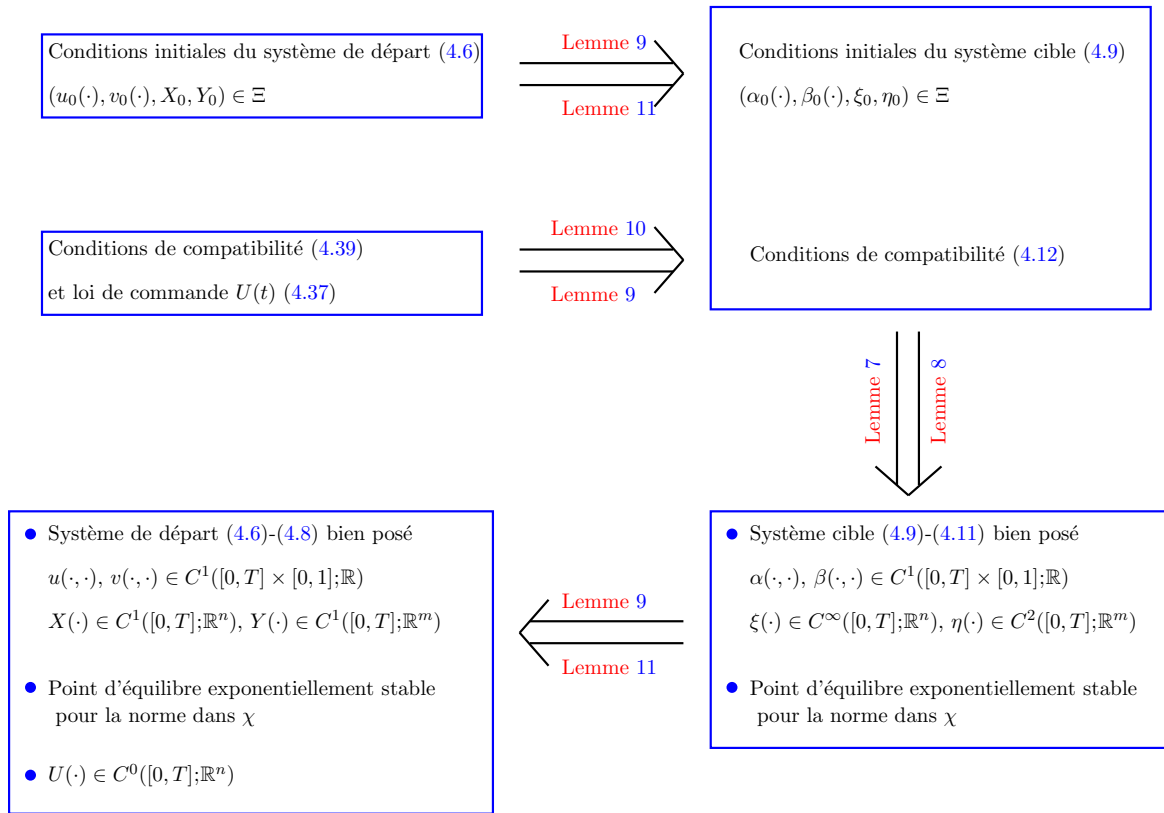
Conditions initiales du système de départ (4.6)

$(u_0(\cdot), v_0(\cdot), X_0, Y_0) \in \Xi$

Lemme 9

Lemme 11

Conditions initiales du système cible (4.9)

$(\alpha_0(\cdot), \beta_0(\cdot), \xi_0, \eta_0) \in \Xi$

Conditions de compatibilité (4.39)

et loi de commande $U(t)$ (4.37)

Lemme 10

Lemme 9

Conditions de compatibilité (4.12)

Lemme 7

Lemme 8

• Système de départ (4.6)-(4.8) bien posé

$u(\cdot,\cdot),\ v(\cdot,\cdot) \in C^1([0,T]\times[0,1];\mathbb{R})$

$X(\cdot) \in C^1([0,T];\mathbb{R}^n),\ Y(\cdot) \in C^1([0,T];\mathbb{R}^m)$

• Point d'équilibre exponentiellement stable pour la norme dans $\chi$

• $U(\cdot) \in C^0([0,T];\mathbb{R}^n)$

Lemme 9

Lemme 11

• Système cible (4.9)-(4.11) bien posé

$\alpha(\cdot,\cdot),\ \beta(\cdot,\cdot) \in C^1([0,T]\times[0,1];\mathbb{R})$

$\xi(\cdot) \in C^\infty([0,T];\mathbb{R}^n),\ \eta(\cdot) \in C^2([0,T];\mathbb{R}^m)$

• Point d'équilibre exponentiellement stable pour la norme dans $\chi$